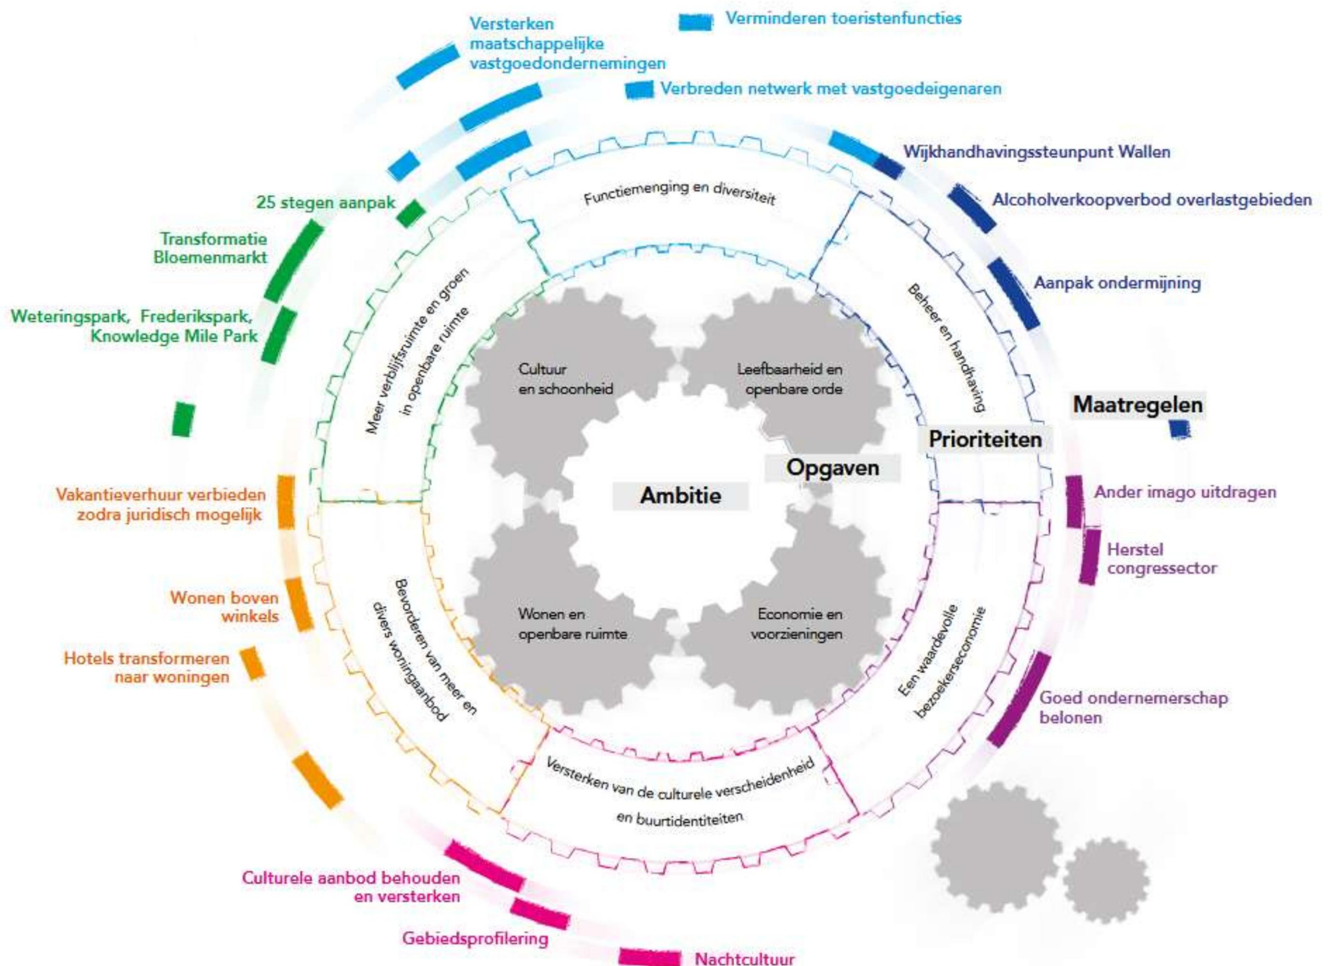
Versterken maatschappelijke vastgoedondernemingen

Verminderen toeristenfuncties

Verbreden netwerk met vastgoedeigenaren

Wijkhandhavingssteunpunt Wallen

Alcoholverkoopverbod overlastgebieden

Aanpak ondermijning

Maatregelen

25 stegen aanpak

Transformatie Bloemenmarkt

Weteringspark, Frederikspark, Knowledge Mile Park

Functiemenging en diversiteit

Meer verblijfsruimte en groen in openbare ruimte

Beheer en handhaving

Cultuur en schoonheid

Leefbaarheid en openbare orde

Prioriteiten

Opgaven

Ambitie

Vakantieverhuur verbieden zodra juridisch mogelijk

Ander imago uitdragen

Herstel congressector

Wonen boven winkels

Hotels transformeren naar woningen

Bevorderen van meer en divers woningaanbod

Wonen en openbare ruimte

Economie en voorzieningen

Een waardevolle bezoekerseconomie

Goed ondernemerschap belonen

Versterken van de culturele verscheidenheid en buurtidentiteiten

Culturele aanbod behouden en versterken

Gebiedsprofilering

Nachtcultuur